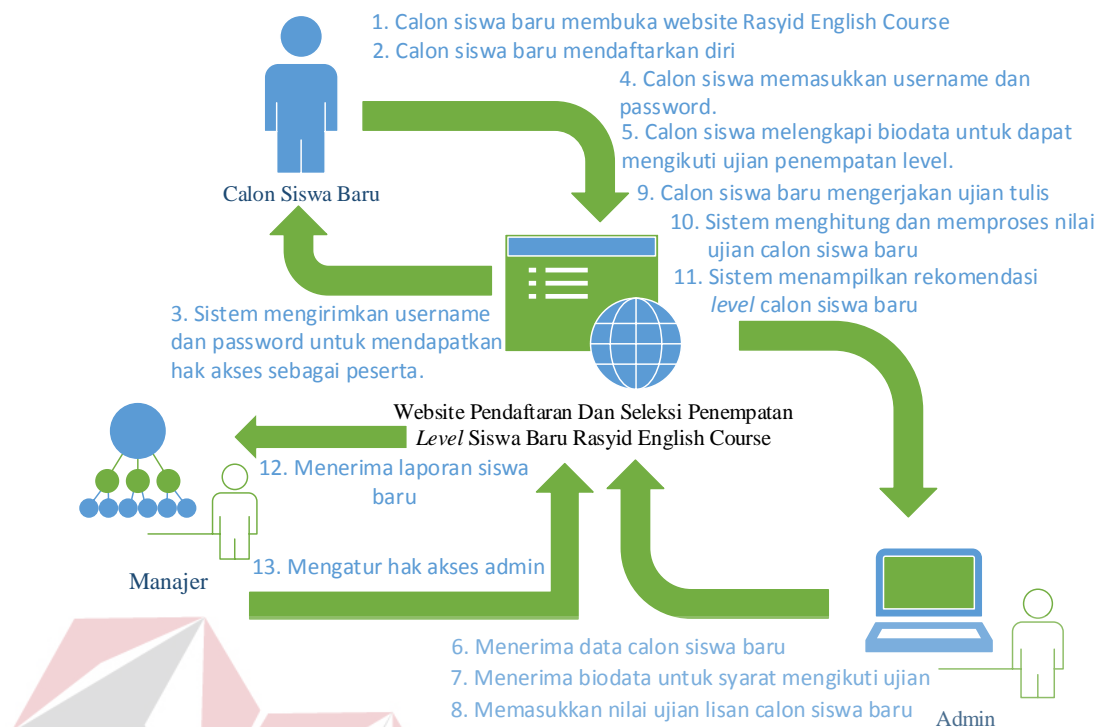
1. Calon siswa baru membuka website Rasyid English Course
2. Calon siswa baru mendaftarkan diri

4. Calon siswa memasukkan username dan password.
5. Calon siswa melengkapi biodata untuk dapat mengikuti ujian penempatan level.

Calon Siswa Baru

9. Calon siswa baru mengerjakan ujian tulis
10. Sistem menghitung dan memproses nilai ujian calon siswa baru
11. Sistem menampilkan rekomendasi *level* calon siswa baru

3. Sistem mengirimkan username dan password untuk mendapatkan hak akses sebagai peserta.

Website Pendaftaran Dan Seleksi Penempatan *Level* Siswa Baru Rasyid English Course

12. Menerima laporan siswa baru

Manajer

13. Mengatur hak akses admin

6. Menerima data calon siswa baru
7. Menerima biodata untuk syarat mengikuti ujian
8. Memasukkan nilai ujian lisan calon siswa baru

Admin